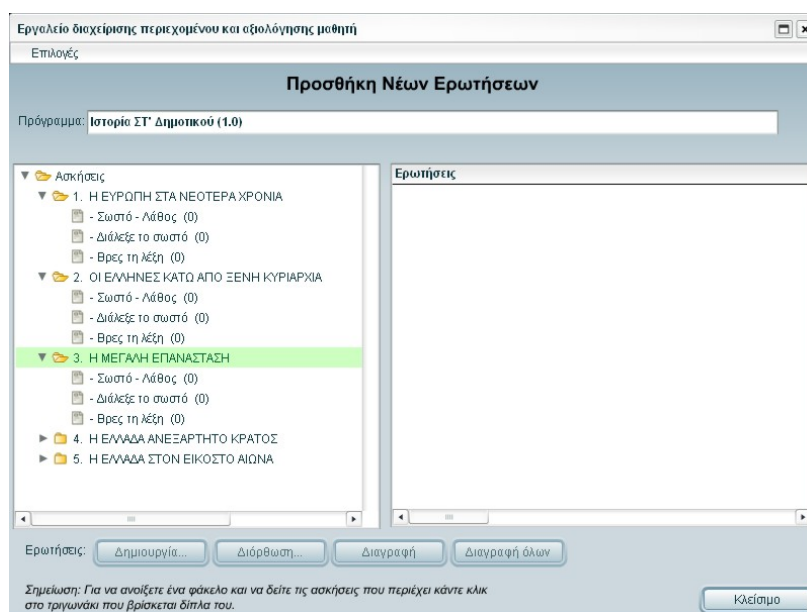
Εργαλείο διαχείρισης περιεχομένου και αξιολόγησης μαθητή

Επιλογές

Προσθήκη Νέων Ερωτήσεων

Πρόγραμμα: Ιστορία ΣΤ' Δημοτικού (1.0)

Ασκήσεις
1. Η ΕΥΡΩΠΗ ΣΤΑ ΝΕΟΤΕΡΑ ΧΡΟΝΙΑ
- Σωστό - Λάθος (0)
- Διάλεξε το σωστό (0)
- Βρες τη λέξη (0)
2. ΟΙ ΕΛΛΗΝΕΣ ΚΑΤΩ ΑΠΟ ΞΕΝΗ ΚΥΡΙΑΡΧΙΑ
- Σωστό - Λάθος (0)
- Διάλεξε το σωστό (0)
- Βρες τη λέξη (0)
3. Η ΜΕΓΑΛΗ ΕΠΑΝΑΣΤΑΣΗ
- Σωστό - Λάθος (0)
- Διάλεξε το σωστό (0)
- Βρες τη λέξη (0)
4. Η ΕΛΛΑΔΑ ΑΝΕΞΑΡΤΗΤΟ ΚΡΑΤΟΣ
5. Η ΕΛΛΑΔΑ ΣΤΟΝ ΕΙΚΟΣΤΟ ΑΙΩΝΑ

Ερωτήσεις

Ερωτήσεις: Δημιουργία... Διόρθωση... Διαγραφή Διαγραφή όλων

Σημείωση: Για να ανοίξετε ένα φάκελο και να δείτε τις ασκήσεις που περιέχει κάντε κλικ στο τριγωνάκι που βρίσκεται δίπλα του.

Κλείσιμο